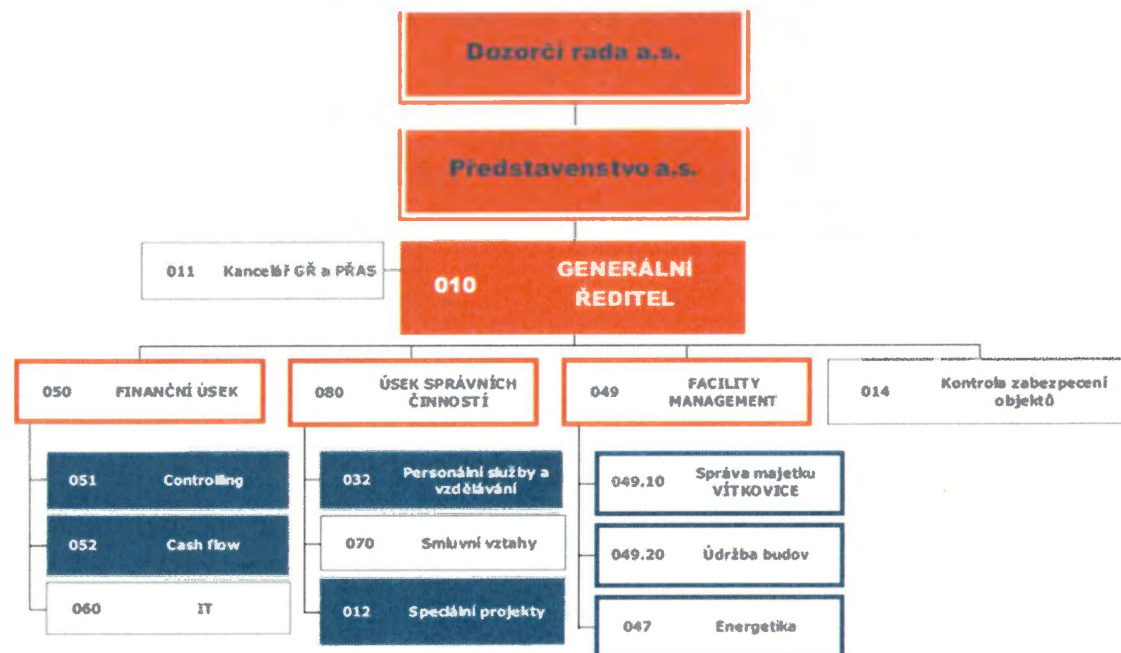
Dozorčí rada a.s.

Představenstvo a.s.

011 Kancelář GŘ a PŘAS

010 GENERÁLNÍ ŘEDITEL

050 FINANČNÍ ÚSEK

080 ÚSEK SPRÁVNÍCH ČINNOSTÍ

049 FACILITY MANAGEMENT

014 Kontrola zabezpečení objektů

051 Controlling

052 Cash flow

060 IT

032 Personální služby a vzdělávání

070 Smluvní vztahy

012 Speciální projekty

049.10 Správa majetku VÍTKOVICE

049.20 Údržba budov

047 Energetika